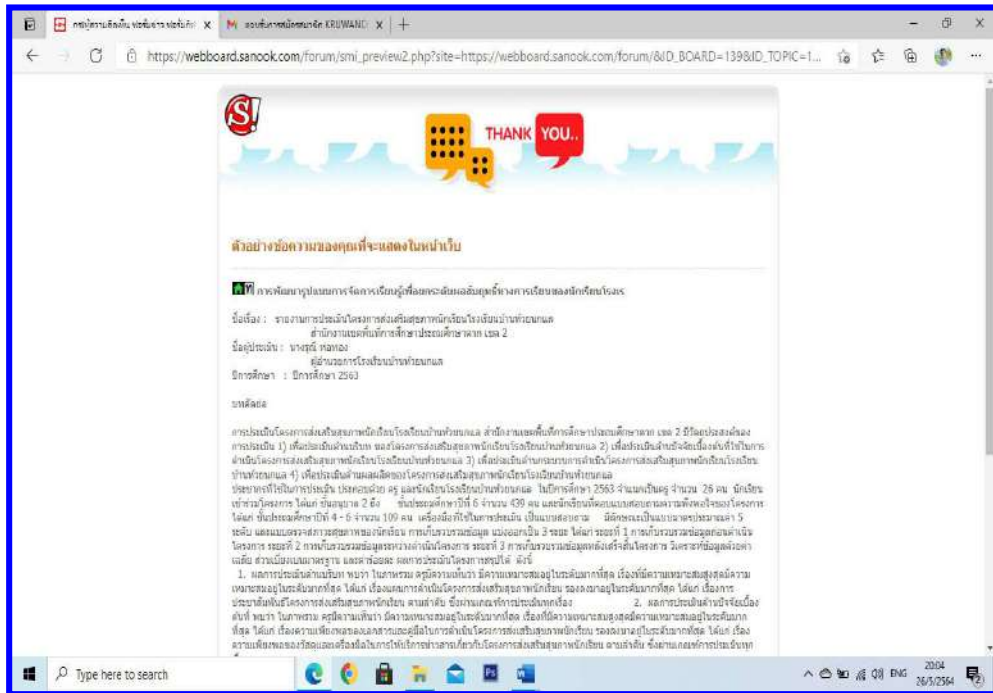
กระทู้ความคิดเห็น ฯ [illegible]

ขอบคุณการสมัครสมาชิก KRUWAND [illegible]

https://webboard.sanook.com/forum/smi_preview2.php?site=https://webboard.sanook.com/forum/&ID_BOARD=139&ID_TOPIC=1...

S!

THANK YOU..

ตัวอย่างข้อความของคุณที่จะแสดงในหน้าเว็บ

การพัฒนารูปแบบการจัดการเรียนรู้เพื่อยกระดับผลสัมฤทธิ์ทางการเรียนของนักเรียนโรงเร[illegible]

ชื่อเรื่อง : รายงานการประเมินโครงการส่งเสริมสุขภาพนักเรียนโรงเรียนบ้าน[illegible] สำนักงานเขตพื้นที่การศึกษาประถมศึกษาตาก เขต 2

ชื่อผู้ประเมิน : นางรุจี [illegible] ผู้อำนวยการโรงเรียนบ้าน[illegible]

ปีการศึกษา : ปีการศึกษา 2563

บทคัดย่อ

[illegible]

Type here to search

20:04
26/5/2564